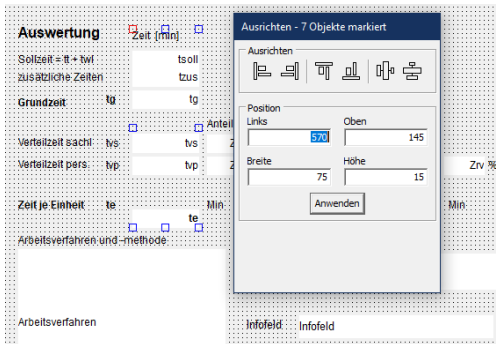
Auswertung
Zeit [min]
Sollzeit = tt + twl
tsoll
zusätzliche Zeiten
tzus
Grundzeit
tg
tg
Anteil
Verteilzeit sachl.
tvs
tvs
Z
Verteilzeit pers.
tvp
tvp
Z
Zrv %
Zeit je Einheit
te
Min
Min
te
Arbeitsverfahren und -methode
Arbeitsverfahren
Infofeld
Infofeld

Ausrichten - 7 Objekte markiert
Ausrichten
Position
Links
570
Oben
145
Breite
75
Höhe
15
Anwenden